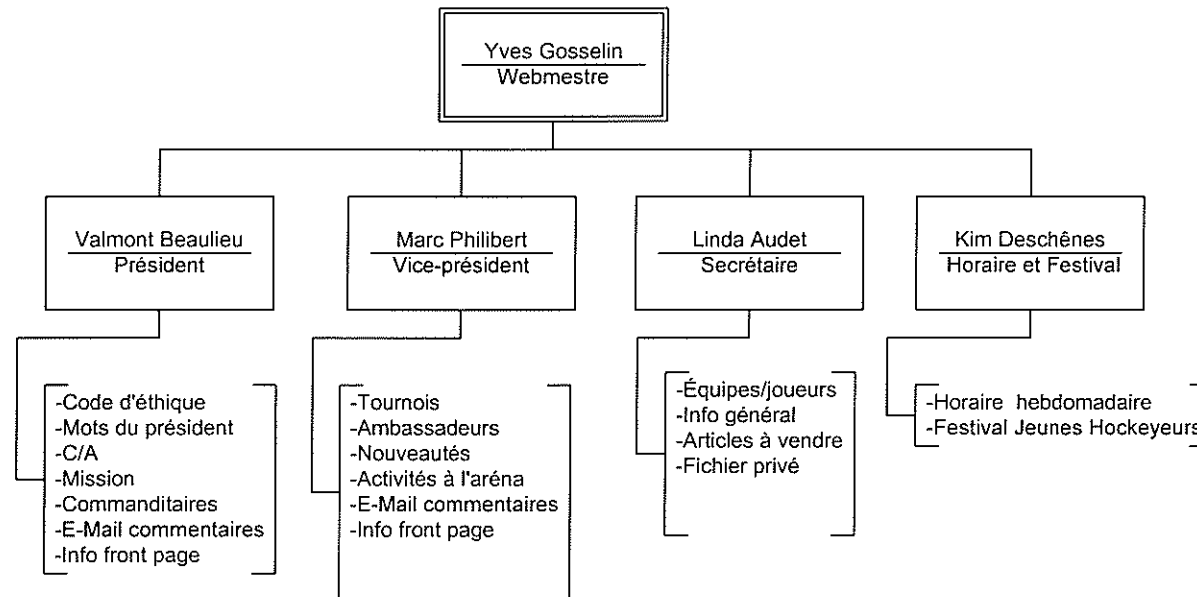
Yves Gosselin
Webmestre

Valmont Beaulieu
Président

-Code d'éthique
-Mots du président
-C/A
-Mission
-Commanditaires
-E-Mail commentaires
-Info front page

Marc Philibert
Vice-président

-Tournois
-Ambassadeurs
-Nouveautés
-Activités à l'aréna
-E-Mail commentaires
-Info front page

Linda Audet
Secrétaire

-Équipes/joueurs
-Info général
-Articles à vendre
-Fichier privé

Kim Deschênes
Horaire et Festival

-Horaire hebdomadaire
-Festival Jeunes Hockeyeurs